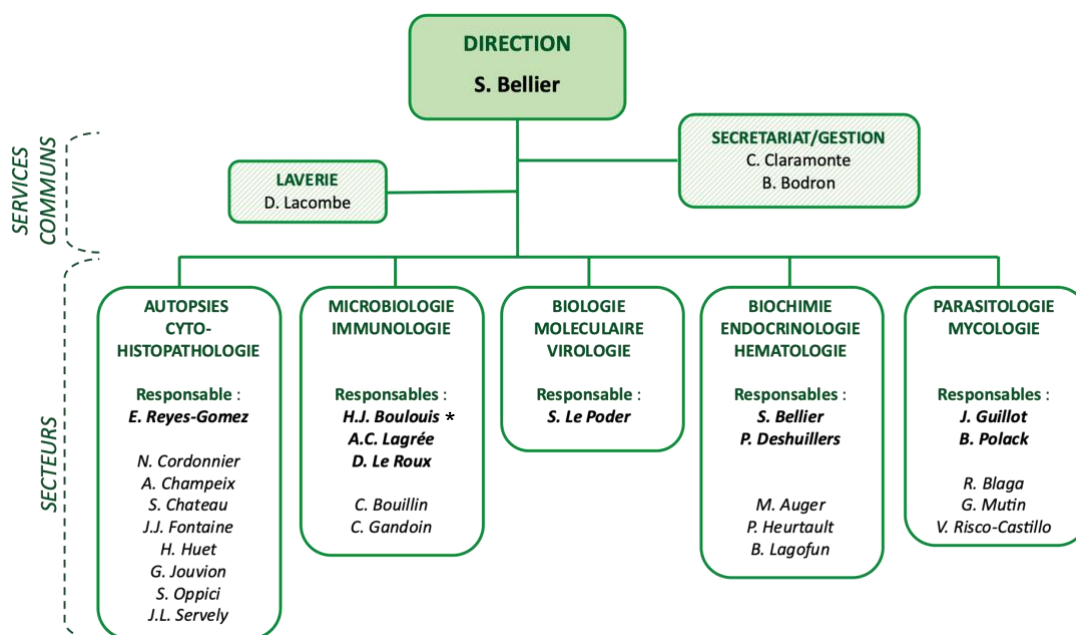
DIRECTION
S. Bellier

SERVICES COMMUNS

LAVERIE
D. Lacombe

SECRETARIAT/GESTION
C. Claramonte
B. Bodron

SECTEURS

AUTOPSIES
CYTO-HISTOPATHOLOGIE

Responsable :
E. Reyes-Gomez

N. Cordonnier
A. Champeix
S. Chateau
J.J. Fontaine
H. Huet
G. Jouvion
S. Oppici
J.L. Servely

MICROBIOLOGIE
IMMUNOLOGIE

Responsables :
H.J. Boulouis *
A.C. Lagrée
D. Le Roux

C. Bouillin
C. Gandoin

BIOLOGIE
MOLECULAIRE
VIROLOGIE

Responsable :
S. Le Poder

BIOCHIMIE
ENDOCRINOLOGIE
HEMATOLOGIE

Responsables :
S. Bellier
P. Deshuillers

M. Auger
P. Heurtault
B. Lagofun

PARASITOLOGIE
MYCOLOGIE

Responsables :
J. Guillot
B. Polack

R. Blaga
G. Mutin
V. Risco-Castillo